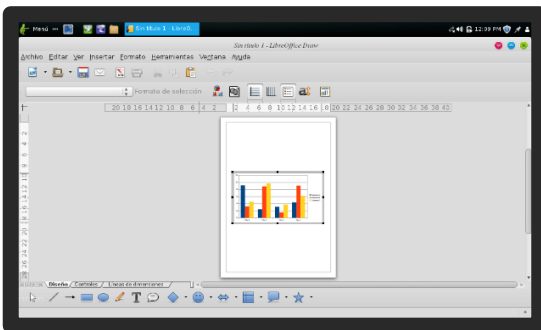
Menú

Sin título 1 - LibreO...

12:39 PM

Sin título 1 - LibreOffice Draw

Archivo Editar Ver Insertar Formato Herramientas Ventana Ayuda

Formato de selección

20 18 16 14 12 10 8 6 4 2 2 4 6 8 10 12 14 16 18 20 22 24 26 28 30 32 34 36 38 40

2 4 6 8 10 12 14 16 18 20 22 24 26

Diseño Controles Líneas de dimensiones

T